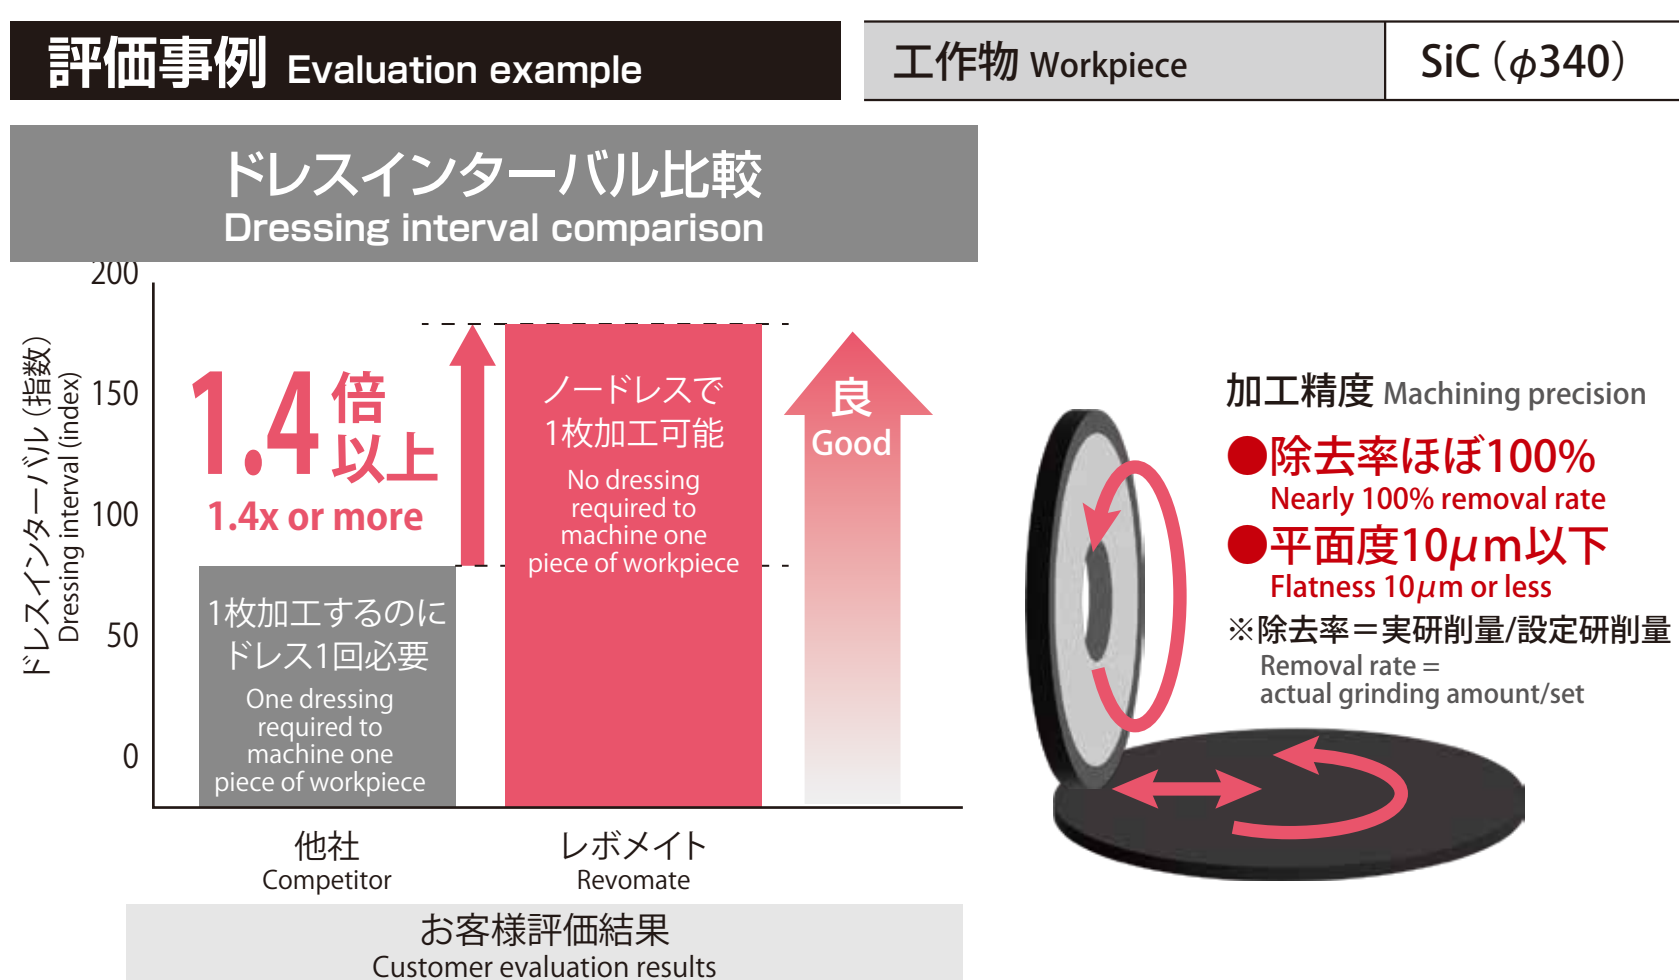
評価事例 Evaluation example

| 工作物 Workpiece | SiC（$\phi$340） |
|---|---|

ドレスインターバル比較
Dressing interval comparison

ドレスインターバル（指数）
Dressing interval (index)

200
150
100
50
0

1.4倍以上
1.4x or more

1枚加工するのにドレス1回必要
One dressing required to machine one piece of workpiece

ノードレスで1枚加工可能
No dressing required to machine one piece of workpiece

良
Good

他社
Competitor

レボメイト
Revomate

お客様評価結果
Customer evaluation results

加工精度 Machining precision

●除去率ほぼ100%
Nearly 100% removal rate

●平面度10$\mu$m以下
Flatness 10$\mu$m or less

※除去率＝実研削量/設定研削量
Removal rate = actual grinding amount/set